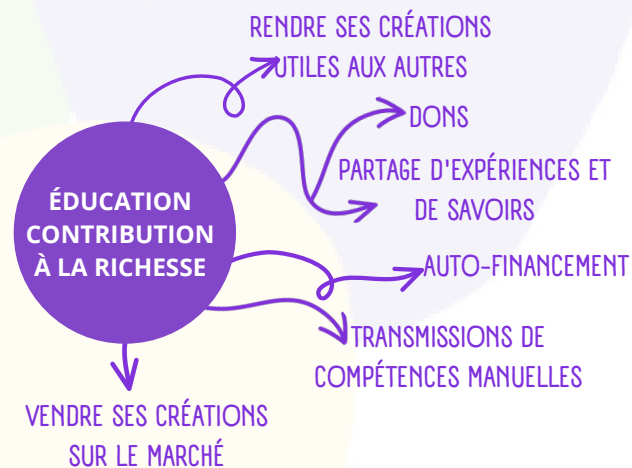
ÉDUCATION CONTRIBUTION À LA RICHESSE

RENDRE SES CRÉATIONS UTILES AUX AUTRES

DONS

PARTAGE D'EXPÉRIENCES ET DE SAVOIRS

AUTO-FINANCEMENT

TRANSMISSIONS DE COMPÉTENCES MANUELLES

VENDRE SES CRÉATIONS SUR LE MARCHÉ